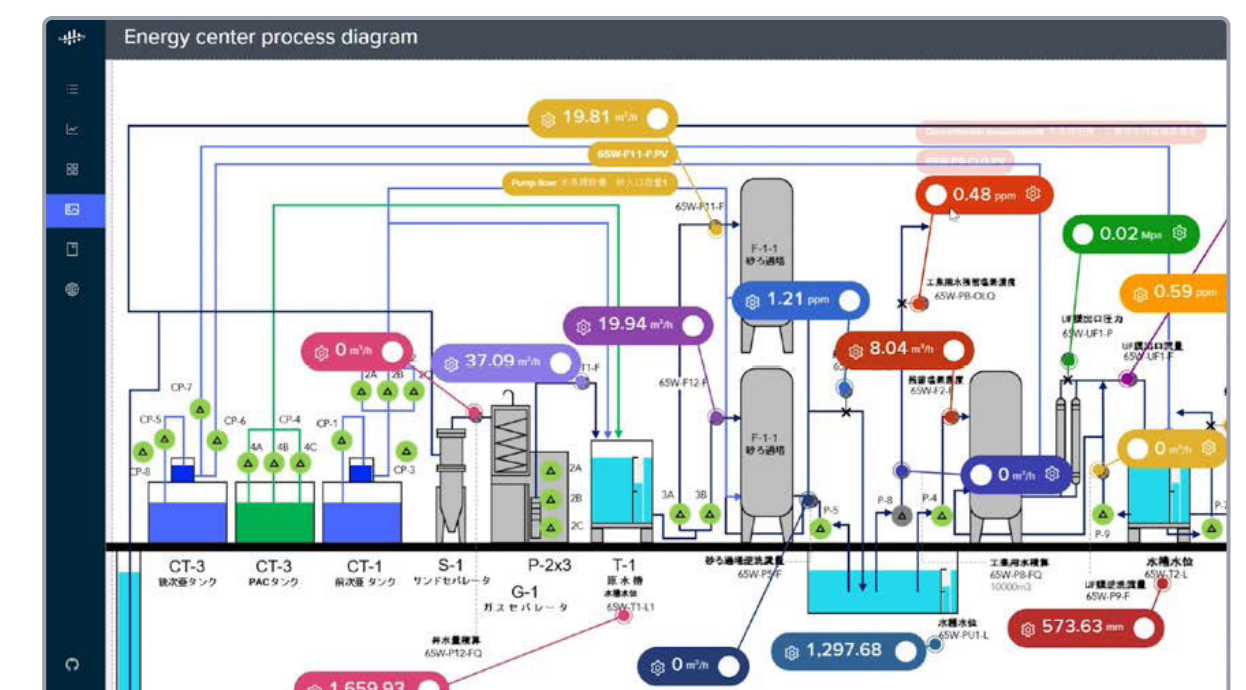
Energy center process diagram

19.81 m³/h
6SW-F11-F.PV
Pump flow
0.48 ppm
0.02 Mpa
0.59 ppm
6SW-F11-F
F-1-1
砂ろ過塔
1.21 ppm
工業用水残留塩素濃度
6SW-PB-OLQ
UF膜出口圧力
6SW-UF1-P
UF膜出口流量
6SW-UF1-F
19.94 m³/h
8.04 m³/h
0 m³/h
37.09 m³/h
T1-F
6SW-F12-F
CP-7
CP-5
CP-6
CP-4
CP-1
2A
2B
2C
4A
4B
4C
CP-8
CP-3
F-1-1
砂ろ過塔
2A
2B
2C
3A
3B
P-5
P-8
P-4
0 m³/h
0 m³/h
P-9
CT-3
鉄次亜タンク
CT-3
PACタンク
CT-1
前次亜 タンク
S-1
サンドセパレータ
P-2x3
G-1
ガスセパレータ
T-1
原水槽
原水水位
6SW-T1-L1
砂ろ過塔逆洗流量
6SW-P5-F
工業用水積算
6SW-P8-FQ
10000m3
水槽水位
6SW-T2-L
UF膜逆洗流量
6SW-P9-F
573.63 mm
水槽水位
6SW-PU1-L
井水量積算
6SW-P12-FQ
0 m³/h
1,297.68
1,659.93